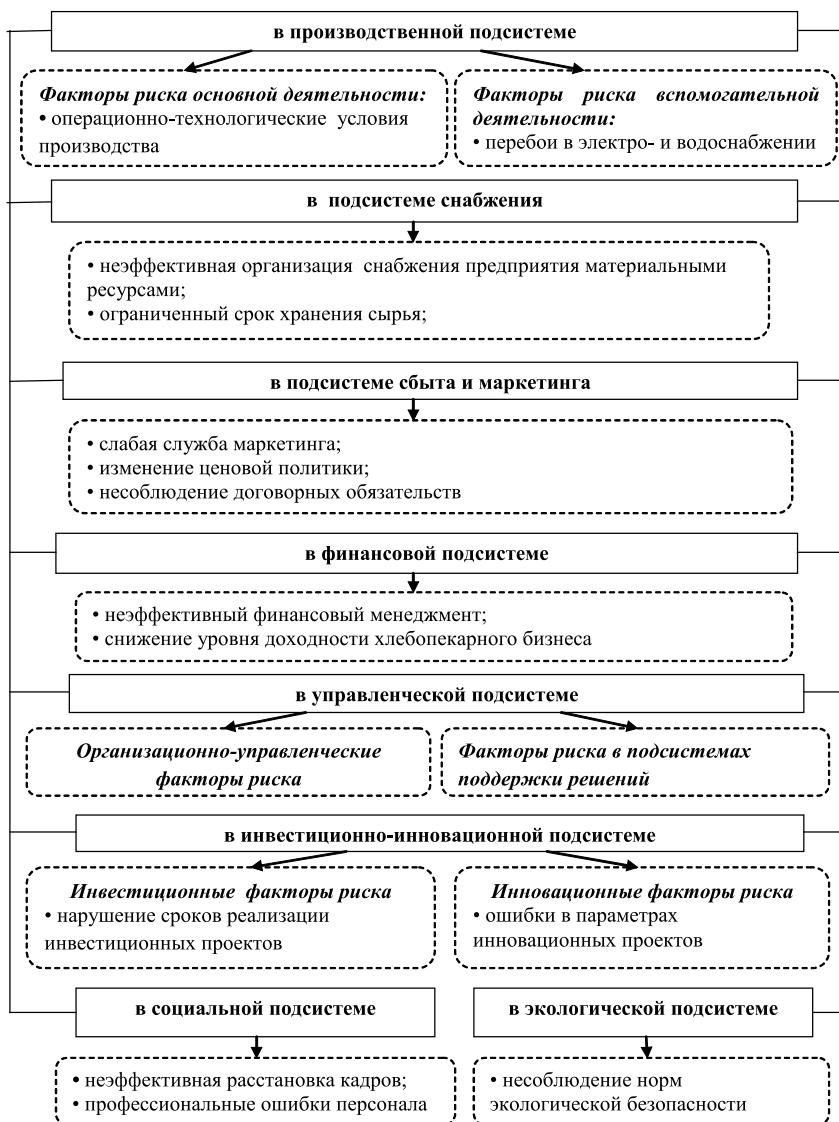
в производственной подсистеме

Факторы риска основной деятельности:
• операционно-технологические условия производства

Факторы риска вспомогательной деятельности:
• перебои в электро- и водоснабжении

в подсистеме снабжения

• неэффективная организация снабжения предприятия материальными ресурсами;
• ограниченный срок хранения сырья;

в подсистеме сбыта и маркетинга

• слабая служба маркетинга;
• изменение ценовой политики;
• несоблюдение договорных обязательств

в финансовой подсистеме

• неэффективный финансовый менеджмент;
• снижение уровня доходности хлебопекарного бизнеса

в управленческой подсистеме

Организационно-управленческие факторы риска

Факторы риска в подсистемах поддержки решений

в инвестиционно-инновационной подсистеме

Инвестиционные факторы риска
• нарушение сроков реализации инвестиционных проектов

Инновационные факторы риска
• ошибки в параметрах инновационных проектов

в социальной подсистеме

• неэффективная расстановка кадров;
• профессиональные ошибки персонала

в экологической подсистеме

• несоблюдение норм экологической безопасности